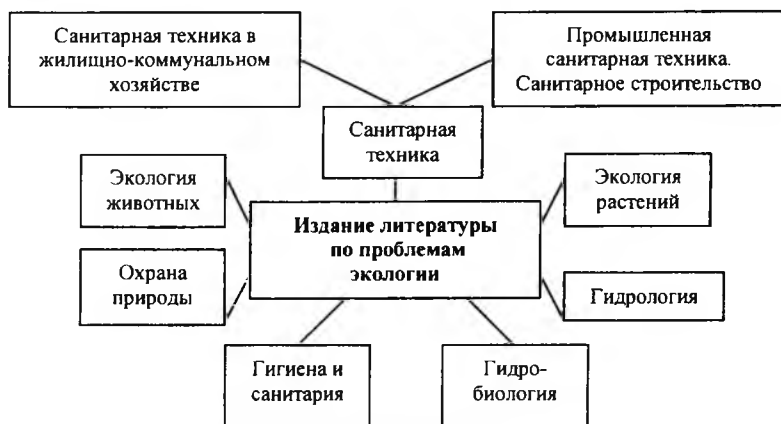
Санитарная техника в жилищно-коммунальном хозяйстве

Промышленная санитарная техника. Санитарное строительство

Санитарная техника

Экология животных

Экология растений

Издание литературы по проблемам экологии

Охрана природы

Гидрология

Гигиена и санитария

Гидро-биология